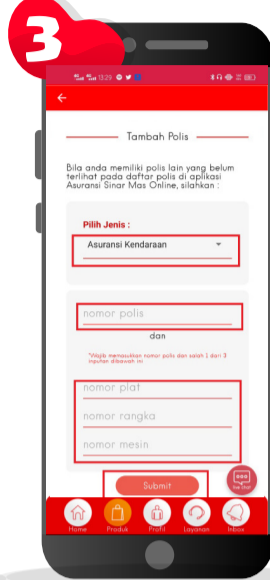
3

13:29

←

Tambah Polis

Bila anda memiliki polis lain yang belum terlihat pada daftar polis di aplikasi Asuransi Sinar Mas Online, silahkan :

Pilih Jenis :

Asuransi Kendaraan

nomor polis

dan

*Wajib memasukkan nomor polis dan salah 1 dari 3 inputan dibawah ini

nomor plat

nomor rangka

nomor mesin

Submit

Live Chat

Home Produk Profil Layanan Inbox